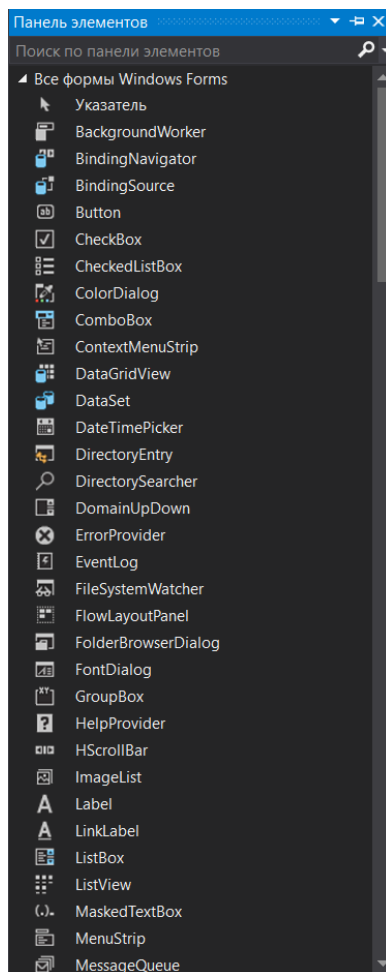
Панель элементов

Поиск по панели элементов

◢ Все формы Windows Forms

Указатель
BackgroundWorker
BindingNavigator
BindingSource
Button
CheckBox
CheckedListBox
ColorDialog
ComboBox
ContextMenuStrip
DataGridView
DataSet
DateTimePicker
DirectoryEntry
DirectorySearcher
DomainUpDown
ErrorProvider
EventLog
FileSystemWatcher
FlowLayoutPanel
FolderBrowserDialog
FontDialog
GroupBox
HelpProvider
HScrollBar
ImageList
Label
LinkLabel
ListBox
ListView
MaskedTextBox
MenuStrip
MessageQueue